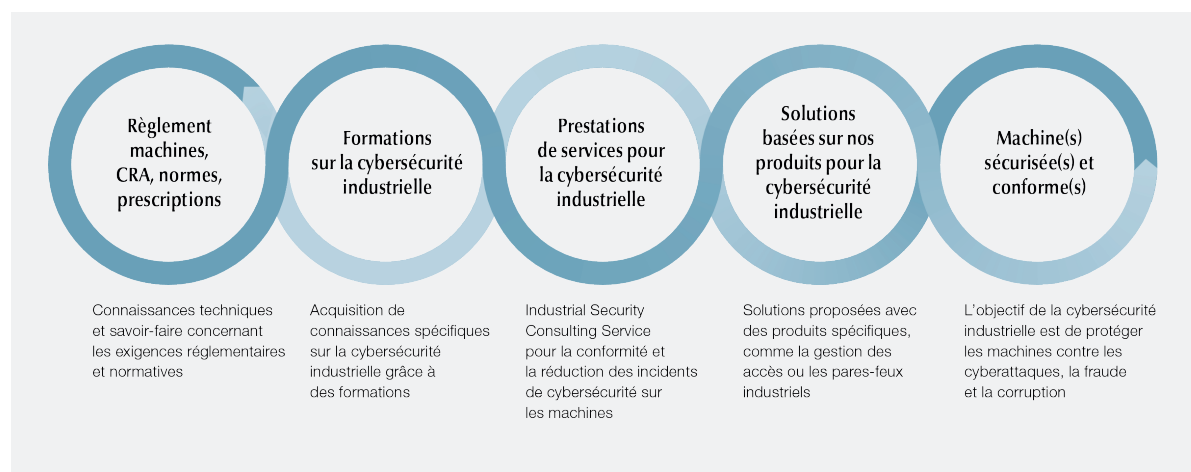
Règlement machines, CRA, normes, prescriptions

Formations sur la cybersécurité industrielle

Prestations de services pour la cybersécurité industrielle

Solutions basées sur nos produits pour la cybersécurité industrielle

Machine(s) sécurisée(s) et conforme(s)

Connaissances techniques et savoir-faire concernant les exigences réglementaires et normatives

Acquisition de connaissances spécifiques sur la cybersécurité industrielle grâce à des formations

Industrial Security Consulting Service pour la conformité et la réduction des incidents de cybersécurité sur les machines

Solutions proposées avec des produits spécifiques, comme la gestion des accès ou les pares-feux industriels

L'objectif de la cybersécurité industrielle est de protéger les machines contre les cyberattaques, la fraude et la corruption